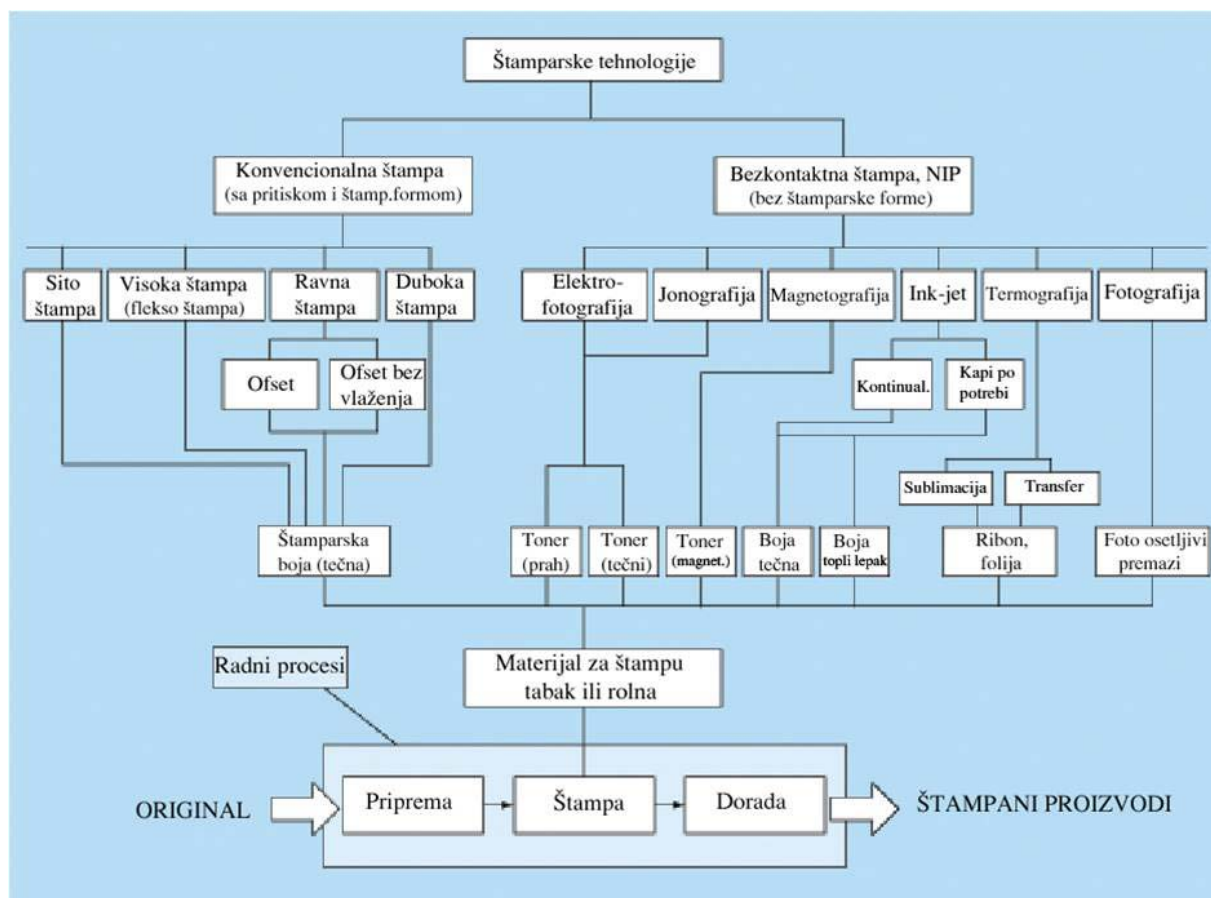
Štamparske tehnologije

Konvencionalna štampa
(sa pritiskom i štamp.formom)

Bezkontaktna štampa, NIP
(bez štamparske forme)

Sito štampa

Visoka štampa
(flekso štampa)

Ravna štampa

Duboka štampa

Elektrofotografija

Jonografija

Magnetografija

Ink-jet

Termografija

Fotografija

Ofset

Ofset bez vlaženja

Kontinual.

Kapi po potrebi

Sublimacija

Transfer

Štamparska boja (tečna)

Toner (prah)

Toner (tečni)

Toner (magnet.)

Boja tečna

Boja topli lepak

Ribon, folija

Foto osetljivi premazi

Radni procesi

Materijal za štampu
tabak ili rolna

ORIGINAL

Priprema

Štampa

Dorada

ŠTAMPANI PROIZVODI